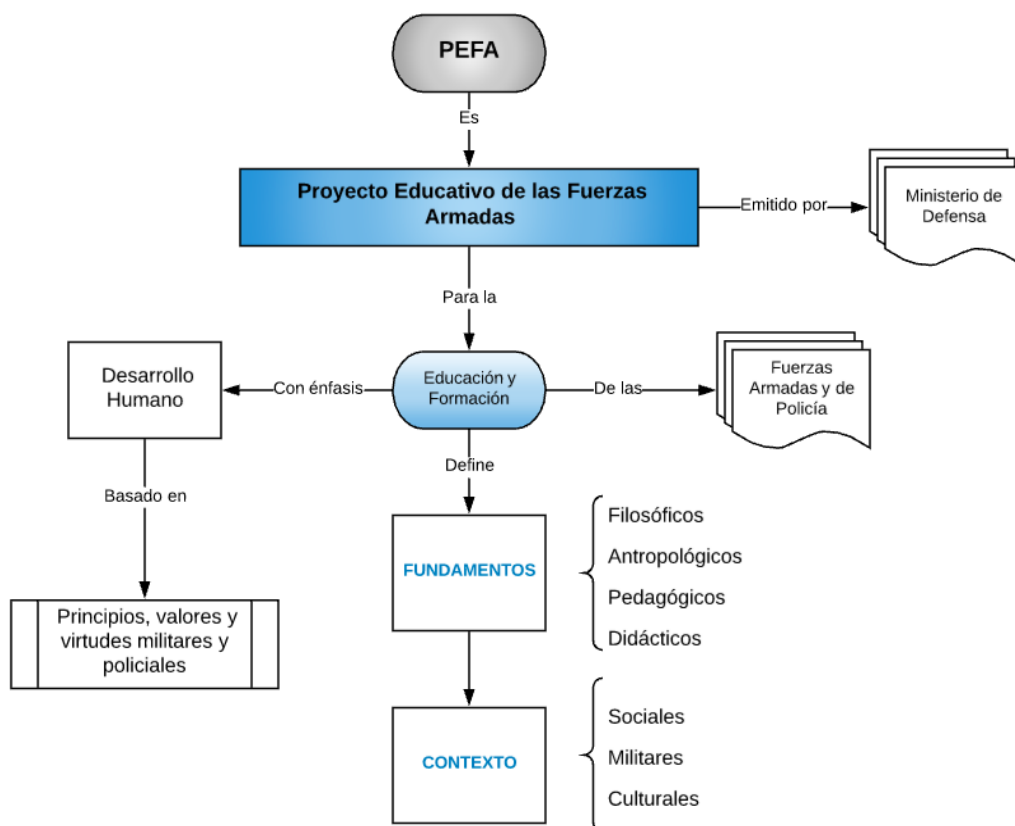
PEFA

Es

Proyecto Educativo de las Fuerzas Armadas

Emitido por

Ministerio de Defensa

Para la

Desarrollo Humano

Con énfasis

Educación y Formación

De las

Fuerzas Armadas y de Policía

Basado en

Define

Principios, valores y virtudes militares y policiales

FUNDAMENTOS

Filosóficos

Antropológicos

Pedagógicos

Didácticos

CONTEXTO

Sociales

Militares

Culturales